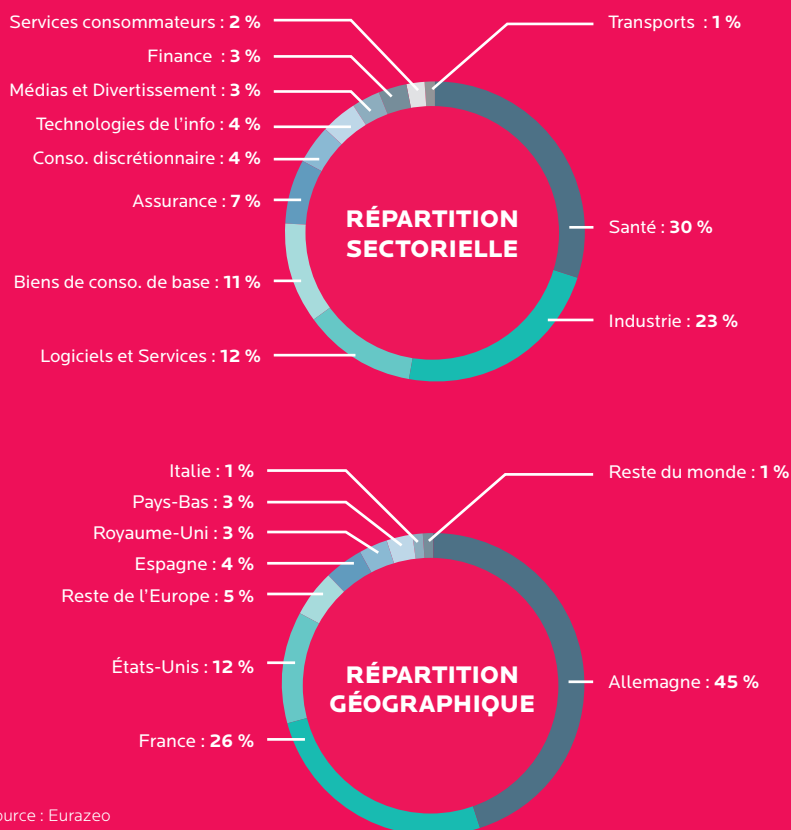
Services consommateurs : **2 %**
Finance : **3 %**
Médias et Divertissement : **3 %**
Technologies de l'info : **4 %**
Conso. discrétionnaire : **4 %**
Assurance : **7 %**
Biens de conso. de base : **11 %**
Logiciels et Services : **12 %**
Transports : **1 %**
Santé : **30 %**
Industrie : **23 %**

RÉPARTITION SECTORIELLE

Italie : **1 %**
Pays-Bas : **3 %**
Royaume-Uni : **3 %**
Espagne : **4 %**
Reste de l'Europe : **5 %**
États-Unis : **12 %**
France : **26 %**
Reste du monde : **1 %**
Allemagne : **45 %**

RÉPARTITION GÉOGRAPHIQUE

ource : Eurazeo